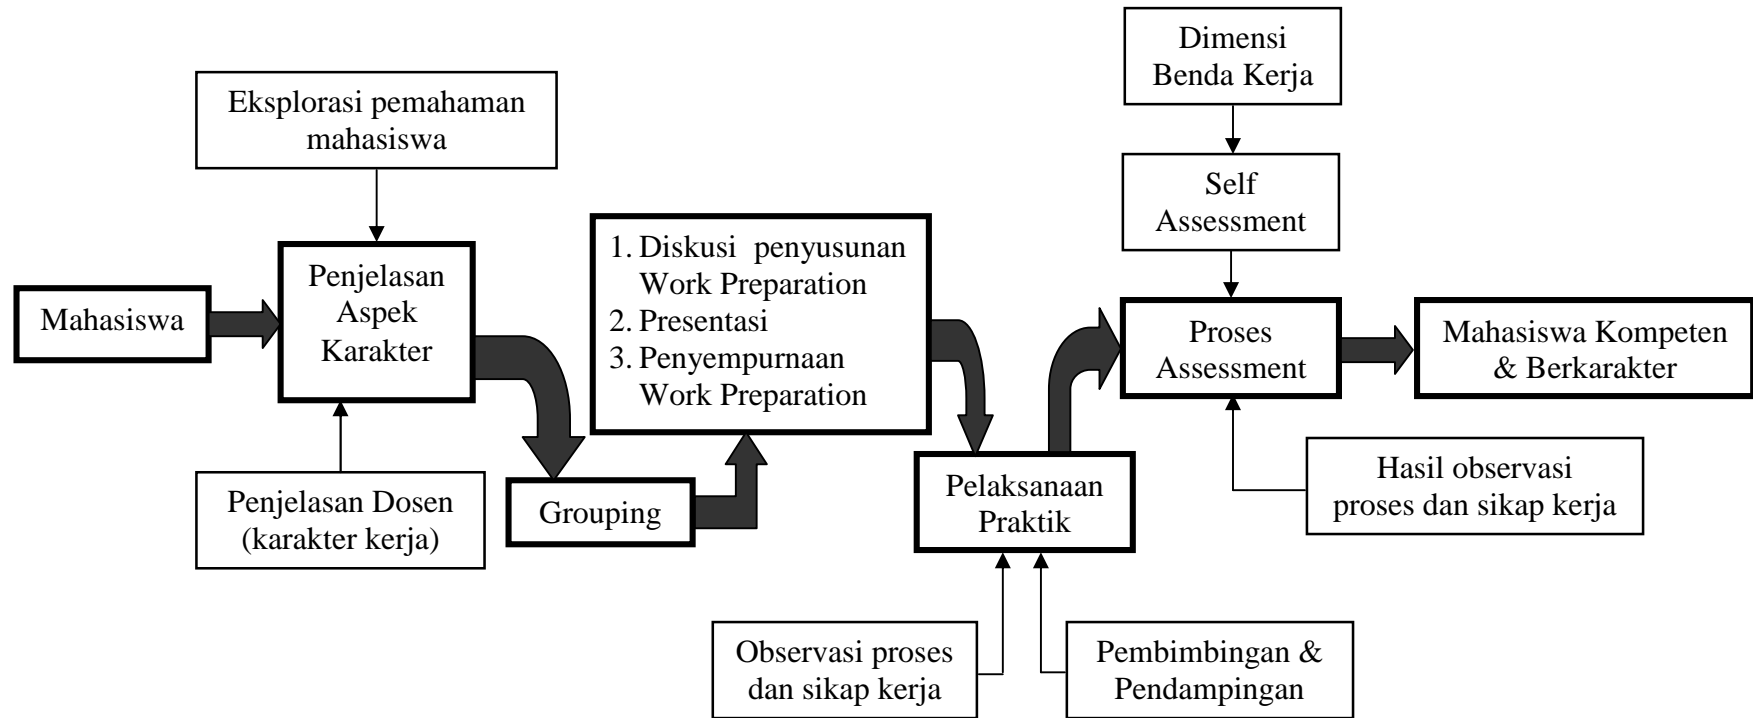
Eksplorasi pemahaman mahasiswa

Mahasiswa

Penjelasan Aspek Karakter

Penjelasan Dosen (karakter kerja)

Grouping

1. Diskusi penyusunan Work Preparation
2. Presentasi
3. Penyempurnaan Work Preparation

Pelaksanaan Praktik

Observasi proses dan sikap kerja

Pembimbingan & Pendampingan

Dimensi Benda Kerja

Self Assessment

Proses Assessment

Hasil observasi proses dan sikap kerja

Mahasiswa Kompeten & Berkarakter